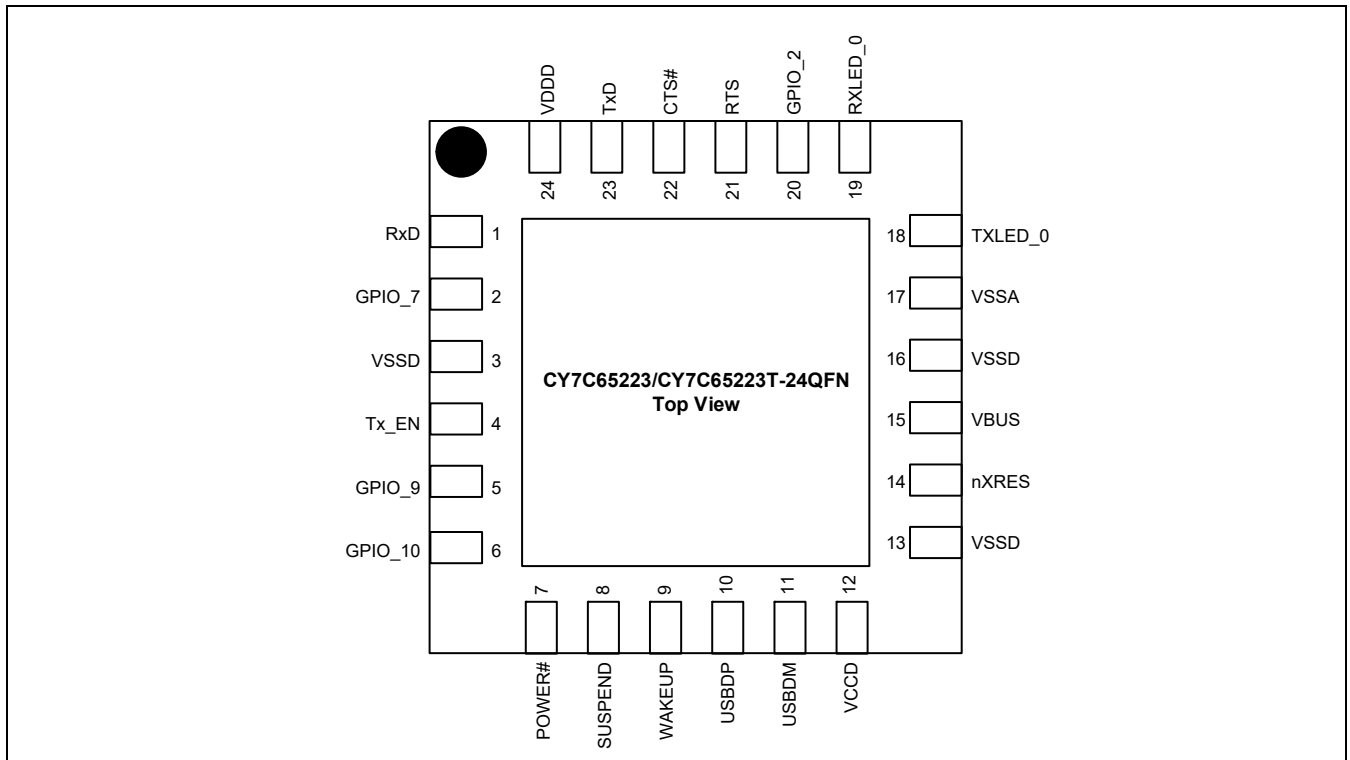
VDDD
TxD
CTS#
RTS
GPIO_2
RXLED_0

24
23
22
21
20
19

RxD 1
GPIO_7 2
VSSD 3
Tx_EN 4
GPIO_9 5
GPIO_10 6

CY7C65223/CY7C65223T-24QFN
Top View

18 TXLED_0
17 VSSA
16 VSSD
15 VBUS
14 nXRES
13 VSSD

7
8
9
10
11
12

POWER#
SUSPEND
WAKEUP
USBDP
USBDM
VCCD